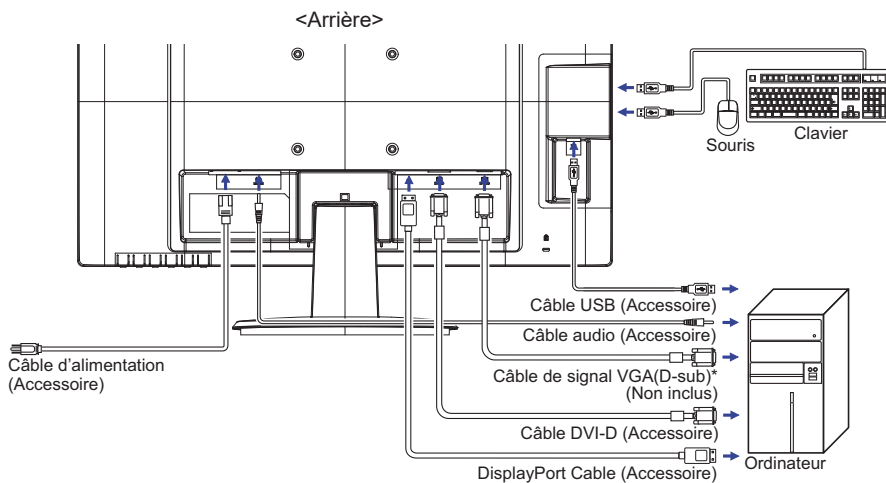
<Arrière>

Clavier

Souris

Câble USB (Accessoire)

Câble audio (Accessoire)

Câble d'alimentation (Accessoire)

Câble de signal VGA(D-sub)* (Non inclus)

Câble DVI-D (Accessoire)

DisplayPort Cable (Accessoire)

Ordinateur